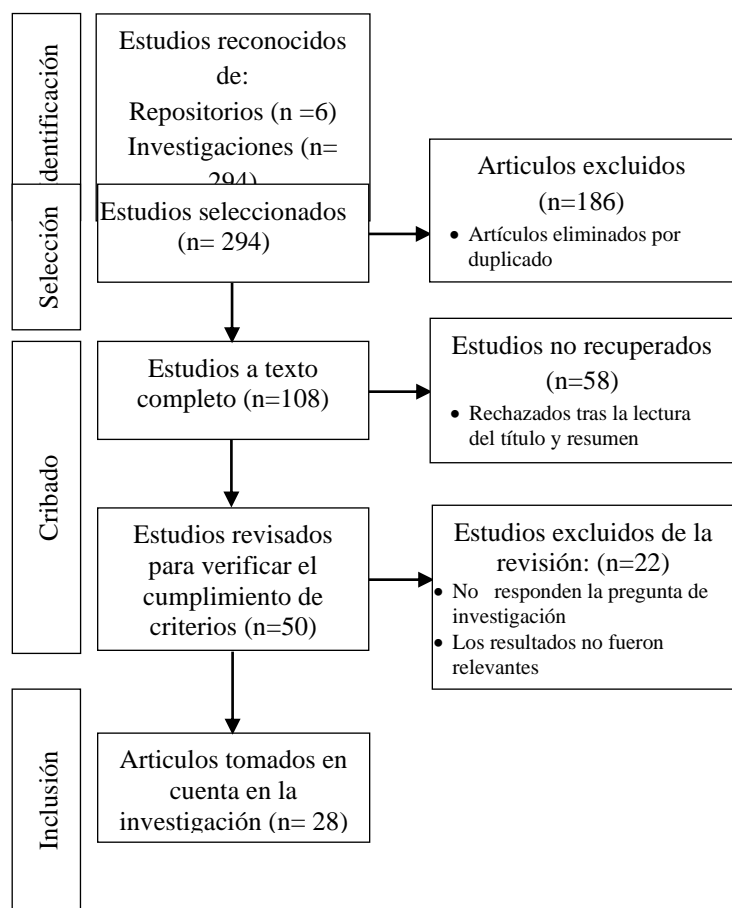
dentificación

Estudios reconocidos de:
Repositorios (n =6)
Investigaciones (n= 294)

Articulos excluidos (n=186)
• Artículos eliminados por duplicado

Selección

Estudios seleccionados (n= 294)

Cribado

Estudios a texto completo (n=108)

Estudios no recuperados (n=58)
• Rechazados tras la lectura del título y resumen

Estudios revisados para verificar el cumplimiento de criterios (n=50)

Estudios excluidos de la revisión: (n=22)
• No responden la pregunta de investigación
• Los resultados no fueron relevantes

Inclusión

Articulos tomados en cuenta en la investigación (n= 28)